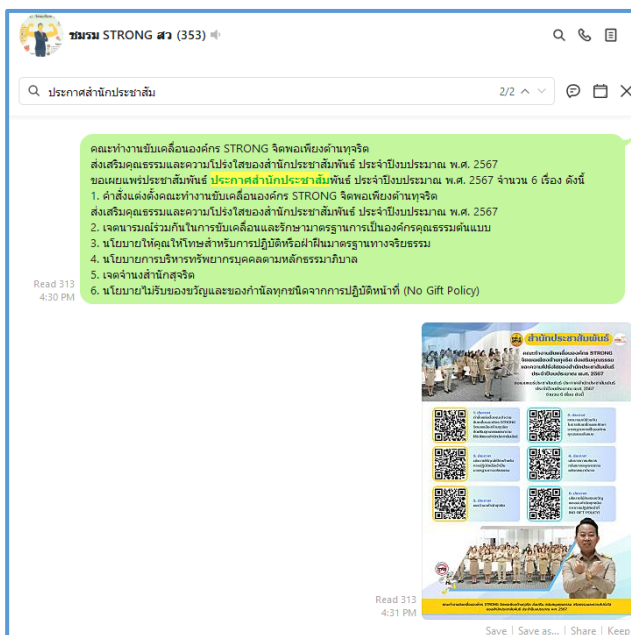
ชมรม STRONG สว (353)

ประกาศสำนักประชาสัม 2/2

คณะทำงานขับเคลื่อนองค์กร STRONG จิตพอเพียงต้านทุจริต ส่งเสริมคุณธรรมและความโปร่งใสของสำนักประชาสัมพันธ์ ประจำปีงบประมาณ พ.ศ. 2567 ขอเผยแพร่ประชาสัมพันธ์ ประกาศสำนักประชาสัมพันธ์ ประจำปีงบประมาณ พ.ศ. 2567 จำนวน 6 เรื่อง ดังนี้
1. คำสั่งแต่งตั้งคณะทำงานขับเคลื่อนองค์กร STRONG จิตพอเพียงต้านทุจริต ส่งเสริมคุณธรรมและความโปร่งใสของสำนักประชาสัมพันธ์ ประจำปีงบประมาณ พ.ศ. 2567
2. เจตนารมณ์ร่วมกันในการขับเคลื่อนและรักษามาตรฐานการเป็นองค์กรคุณธรรมต้นแบบ
3. นโยบายให้คุณให้โทษสำหรับการปฏิบัติหรือฝ่าฝืนมาตรฐานทางจริยธรรม
4. นโยบายการบริหารทรัพยากรบุคคลตามหลักธรรมาภิบาล
5. เจตจำนงสำนักสุจริต
6. นโยบายไม่รับของขวัญและของกำนัลทุกชนิดจากการปฏิบัติหน้าที่ (No Gift Policy)

Read 313
4:30 PM

สำนักประชาสัมพันธ์
คณะทำงานขับเคลื่อนองค์กร STRONG จิตพอเพียงต้านทุจริต ส่งเสริมคุณธรรม และความโปร่งใสของสำนักประชาสัมพันธ์ ประจำปีงบประมาณ พ.ศ. 2567
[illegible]

Read 313
4:31 PM

Save | Save as... | Share | Keep